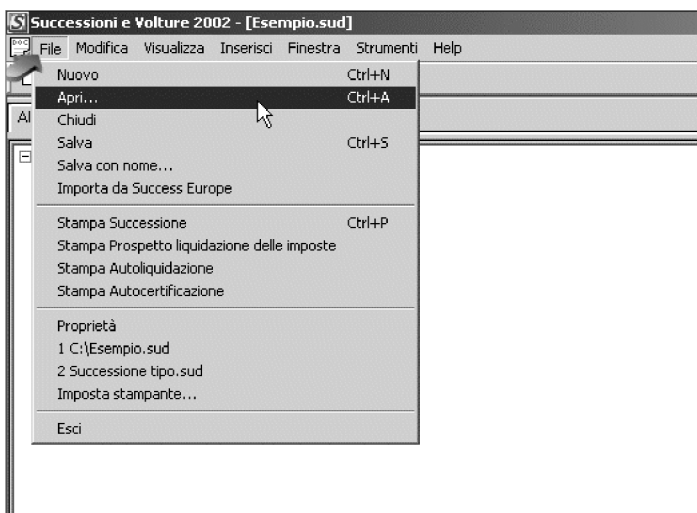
Successioni e Volture 2002 - [Esempio.sud]

File Modifica Visualizza Inserisci Finestra Strumenti Help

Nuovo Ctrl+N
Apri... Ctrl+A
Chiudi
Salva Ctrl+S
Salva con nome...
Importa da Success Europe

Stampa Successione Ctrl+P
Stampa Prospetto liquidazione delle imposte
Stampa Autoliquidazione
Stampa Autocertificazione

Proprietà
1 C:\Esempio.sud
2 Successione tipo.sud
Imposta stampante...

Esci